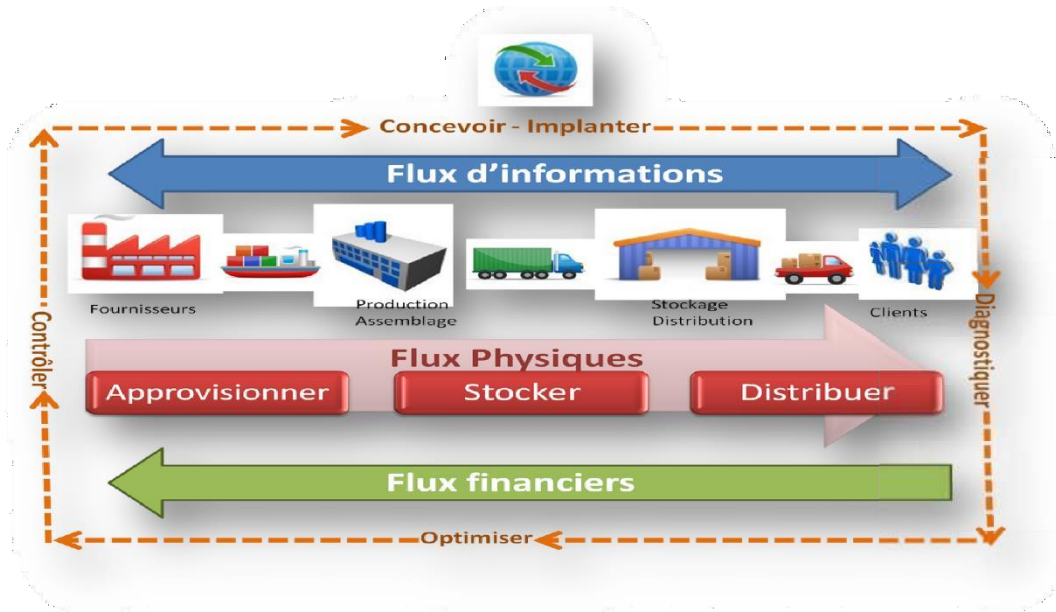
Concevoir - Implanter

Flux d'informations

Fournisseurs

Production Assemblage

Stockage Distribution

Clients

Contrôler

Diagnostiquer

Flux Physiques

Approvisionner

Stocker

Distribuer

Flux financiers

Optimiser